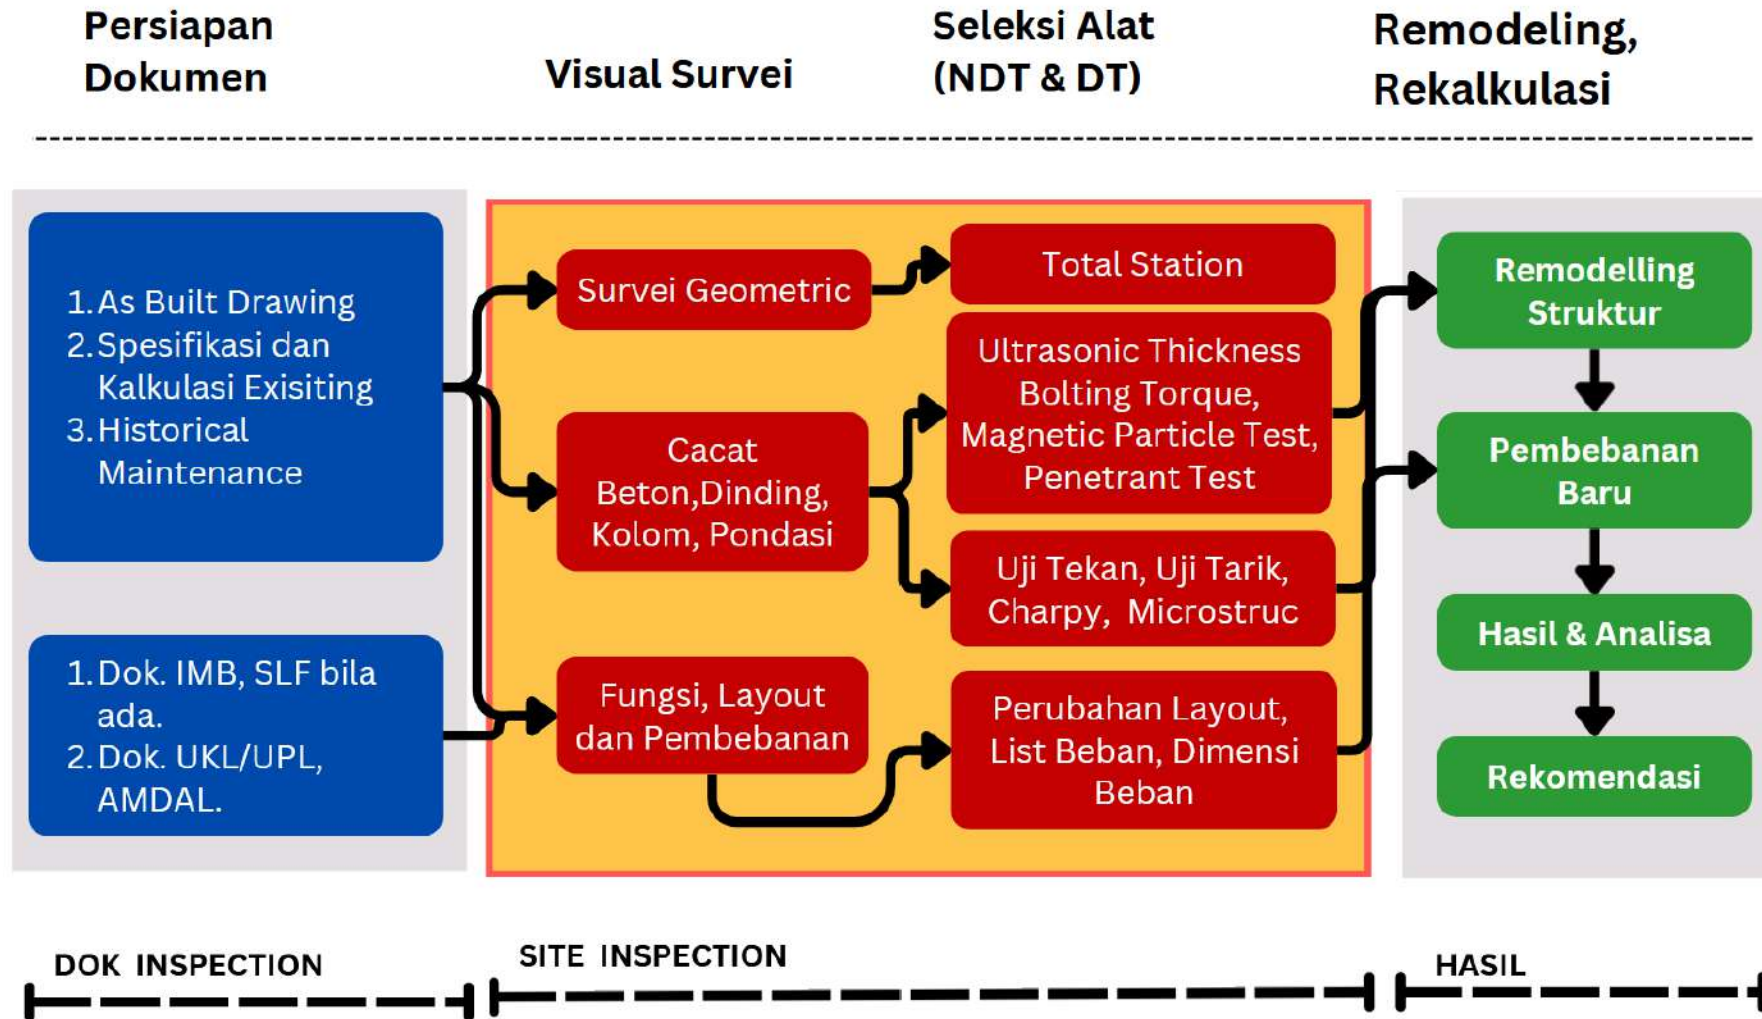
Persiapan Dokumen

Visual Survei

Seleksi Alat (NDT & DT)

Remodeling, Rekalkulasi

1. As Built Drawing
2. Spesifikasi dan Kalkulasi Exisiting
3. Historical Maintenance

1. Dok. IMB, SLF bila ada.
2. Dok. UKL/UPL, AMDAL.

Survei Geometric

Cacat Beton,Dinding, Kolom, Pondasi

Fungsi, Layout dan Pembebanan

Total Station

Ultrasonic Thickness Bolting Torque, Magnetic Particle Test, Penetrant Test

Uji Tekan, Uji Tarik, Charpy, Microstruc

Perubahan Layout, List Beban, Dimensi Beban

Remodelling Struktur

Pembebanan Baru

Hasil & Analisa

Rekomendasi

DOK INSPECTION

SITE INSPECTION

HASIL